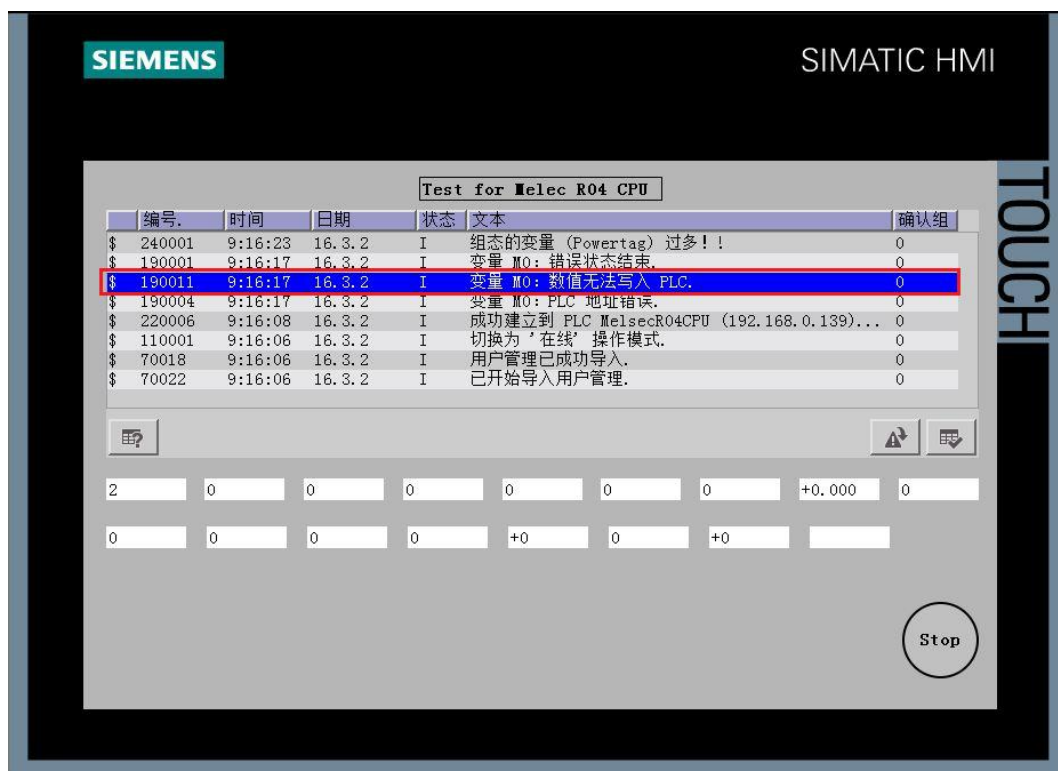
SIEMENS

SIMATIC HMI

TOUCH

Test for Melec R04 CPU

| | 编号. | 时间 | 日期 | 状态 | 文本 | 确认组 |
|---|---|---|---|---|---|---|
| $ | 240001 | 9:16:23 | 16.3.2 | I | 组态的变量 (Powertag) 过多!! | 0 |
| $ | 190001 | 9:16:17 | 16.3.2 | I | 变量 M0: 错误状态结束. | 0 |
| $ | 190011 | 9:16:17 | 16.3.2 | I | 变量 M0: 数值无法写入 PLC. | 0 |
| $ | 190004 | 9:16:17 | 16.3.2 | I | 变量 M0: PLC 地址错误. | 0 |
| $ | 220006 | 9:16:08 | 16.3.2 | I | 成功建立到 PLC MelsecR04CPU (192.168.0.139)... | 0 |
| $ | 110001 | 9:16:06 | 16.3.2 | I | 切换为 '在线' 操作模式. | 0 |
| $ | 70018 | 9:16:06 | 16.3.2 | I | 用户管理已成功导入. | 0 |
| $ | 70022 | 9:16:06 | 16.3.2 | I | 已开始导入用户管理. | 0 |

2 0 0 0 0 0 0 +0.000 0

0 0 0 0 +0 0 +0

Stop